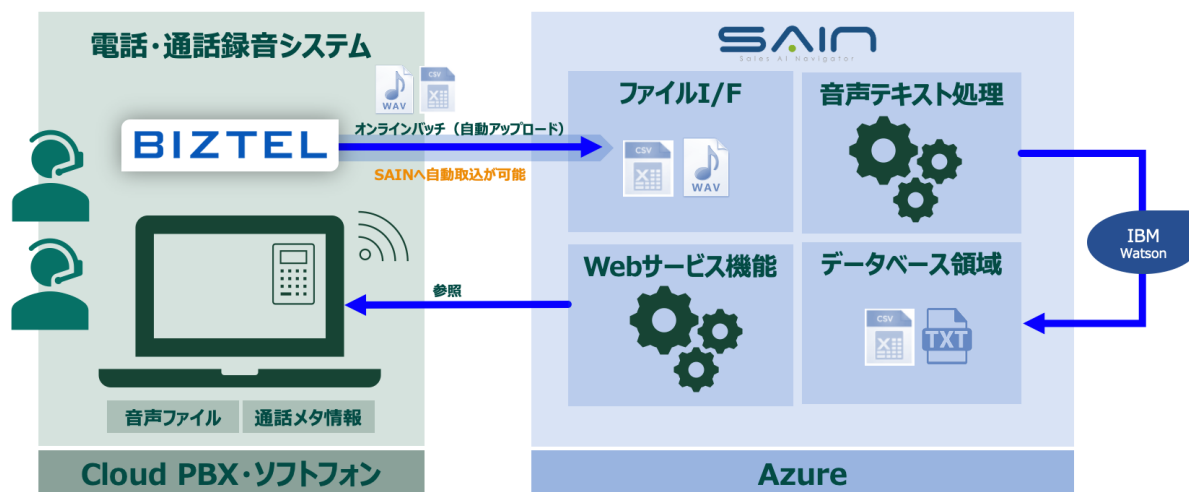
電話・通話録音システム

WAV
CSV

BIZTEL

オンラインバッチ（自動アップロード）

SAINへ自動取込が可能

参照

音声ファイル
通話メタ情報

Cloud PBX・ソフトフォン

SAIN
Sales AI Navigator

ファイルI/F

CSV
WAV

音声テキスト処理

IBM Watson

Webサービス機能

データベース領域

CSV
TXT

Azure